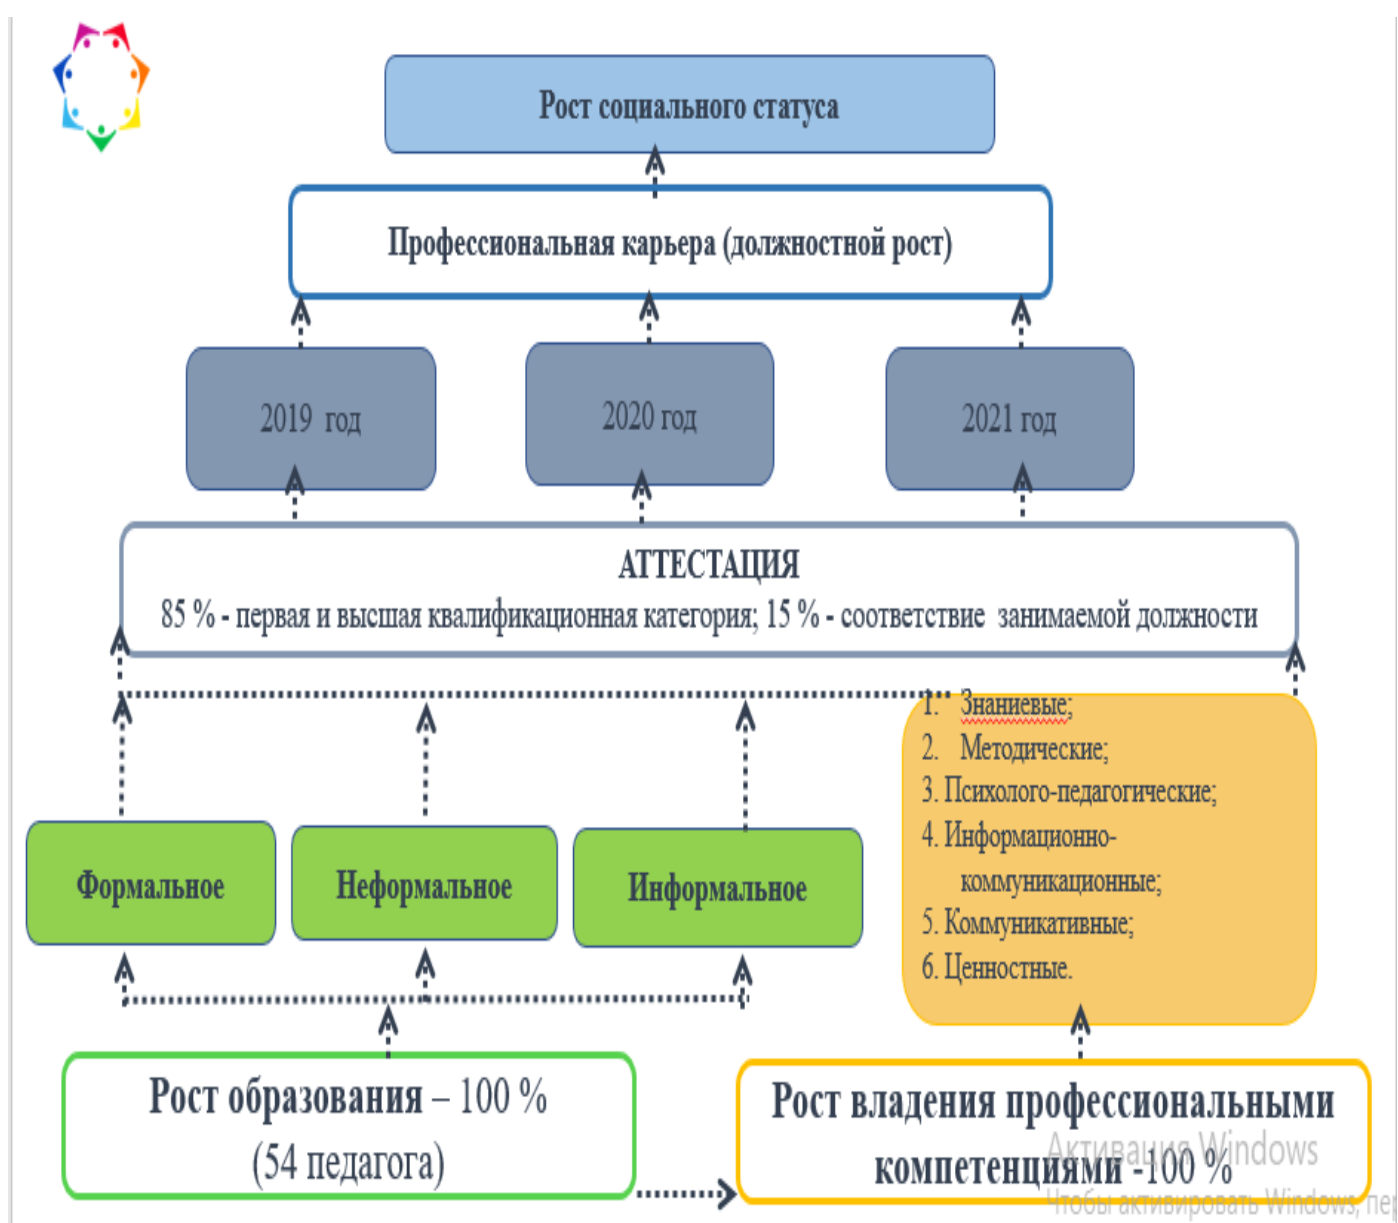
Рост социального статуса

Профессиональная карьера (должностной рост)

2019 год

2020 год

2021 год

АТТЕСТАЦИЯ
85 % - первая и высшая квалификационная категория; 15 % - соответствие занимаемой должности

1. Знаниевые;
2. Методические;
3. Психолого-педагогические;
4. Информационно-коммуникационные;
5. Коммуникативные;
6. Ценностные.

Формальное

Неформальное

Информальное

Рост образования – 100 %
(54 педагога)

Рост владения профессиональными компетенциями -100 %

Активация Windows
Чтобы активировать Windows, пе